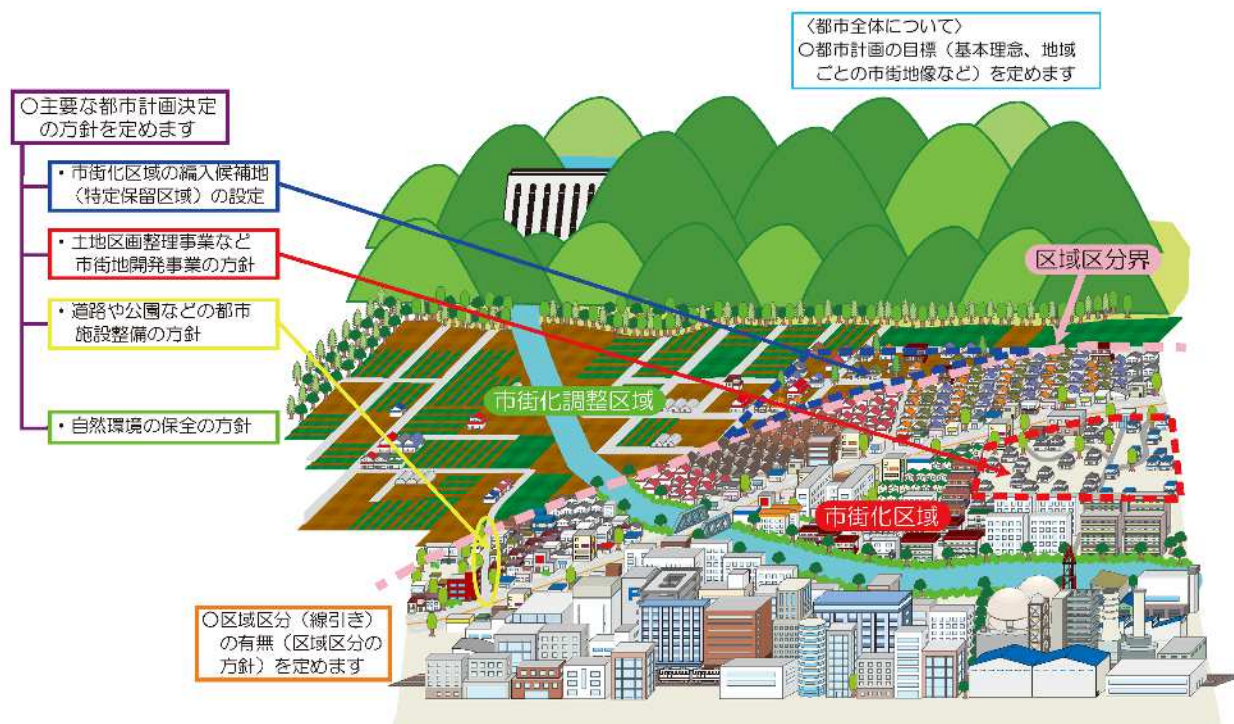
〈都市全体について〉
○都市計画の目標（基本理念、地域ごとの市街地像など）を定めます

○主要な都市計画決定の方針を定めます

・市街化区域の編入候補地（特定保留区域）の設定

・土地区画整理事業など市街地開発事業の方針

・道路や公園などの都市施設整備の方針

・自然環境の保全の方針

区域区分界

市街化調整区域

市街化区域

○区域区分（線引き）の有無（区域区分の方針）を定めます